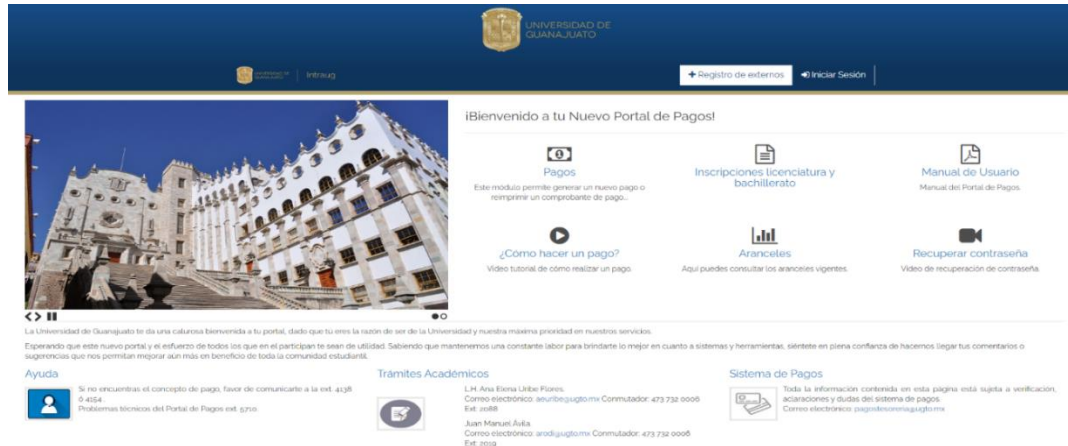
UNIVERSIDAD DE GUANAJUATO

Intraug

+ Registro de externos   Iniciar Sesión

¡Bienvenido a tu Nuevo Portal de Pagos!

Pagos
Este modulo permite generar un nuevo pago o reimprimir un comprobante de pago...

Inscripciones licenciatura y bachillerato

Manual de Usuario
Manual del Portal de Pagos.

¿Como hacer un pago?
Video tutorial de cómo realizar un pago.

Aranceles
Aquí puedes consultar los aranceles vigentes.

Recuperar contraseña
Video de recuperación de contraseña.

La Universidad de Guanajuato te da una calurosa bienvenida a tu portal, dado que tú eres la razón de ser de la Universidad y nuestra máxima prioridad en nuestros servicios.

Esperando que este nuevo portal y el esfuerzo de todos los que en el participan te sean de utilidad. Sabiendo que mantenemos una constante labor para brindarte lo mejor en cuanto a sistemas y herramientas, siéntete en plena confianza de hacernos llegar tus comentarios o sugerencias que nos permitan mejorar aún más en beneficio de toda la comunidad estudiantil.

Ayuda
Si no encuentras el concepto de pago, favor de comunicarte a la ext. 4138 ó 4154.
Problemas técnicos del Portal de Pagos ext. 5710.

Trámites Académicos
L.H. Ana Elena Uribe Flores.
Correo electrónico: aeuribe@ugto.mx Conmutador: 473 732 0006 Ext. 2088
Juan Manuel Ávila
Correo electrónico: arodi@ugto.mx Conmutador: 473 732 0006 Ext. 2019

Sistema de Pagos
Toda la información contenida en esta página está sujeta a verificación, aclaraciones y dudas del sistema de pagos.
Correo electrónico: pagostesoreria@ugto.mx